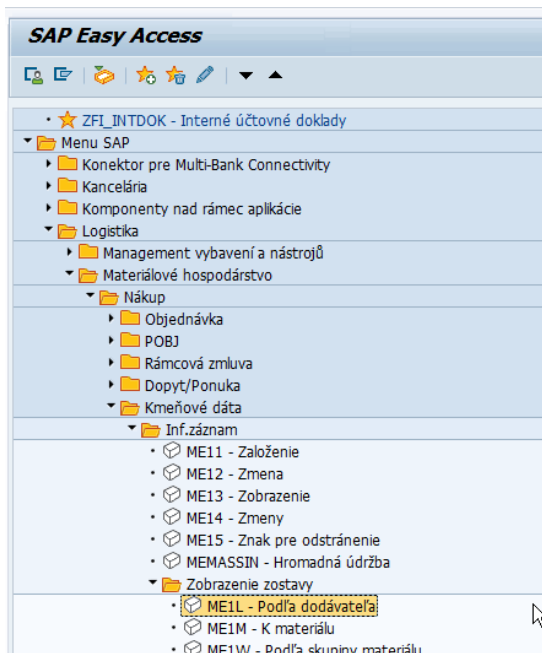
SAP Easy Access

ZFI_INTDOK - Interné účtovné doklady
Menu SAP
Konektor pre Multi-Bank Connectivity
Kancelária
Komponenty nad rámec aplikácie
Logistika
Management vybavení a nástrojů
Materiálové hospodárstvo
Nákup
Objednávka
POBJ
Rámcová zmluva
Dopyt/Ponuka
Kmeňové dáta
Inf.záznam
ME11 - Založenie
ME12 - Zmena
ME13 - Zobrazenie
ME14 - Zmeny
ME15 - Znak pre odstránenie
MEMASSIN - Hromadná údržba
Zobrazenie zostavy
ME1L - Podľa dodávateľa
ME1M - K materiálu
ME1W - Podľa skupiny materiálu